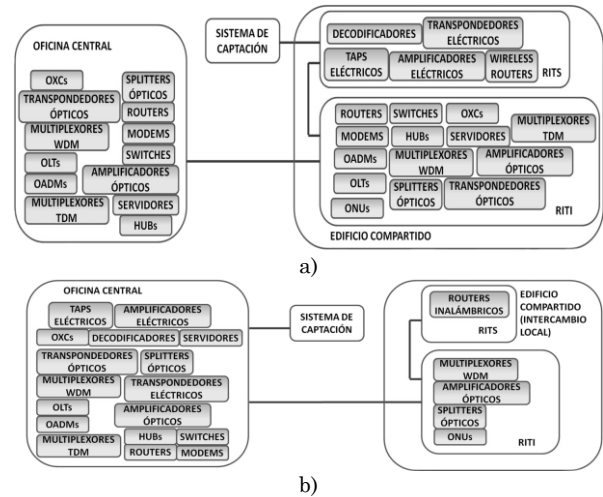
SISTEMA DE CAPTACIÓN

OFICINA CENTRAL
OXCs
SPLITTERS ÓPTICOS
TRANSPONDEDORES ÓPTICOS
ROUTERS
MULTIPLEXORES WDM
MODEMS
OLTs
SWITCHES
OADMs
AMPLIFICADORES ÓPTICOS
MULTIPLEXORES TDM
SERVIDORES
HUBs

DECODIFICADORES
TRANSPONDEDORES ELÉCTRICOS
TAPS ELÉCTRICOS
AMPLIFICADORES ELÉCTRICOS
WIRELESS ROUTERS
RITS

ROUTERS
SWITCHES
OXCs
MODEMS
HUBs
SERVIDORES
MULTIPLEXORES TDM
OADMs
MULTIPLEXORES WDM
AMPLIFICADORES ÓPTICOS
OLTs
SPLITTERS ÓPTICOS
TRANSPONDEDORES ÓPTICOS
ONUs
RITI
EDIFICIO COMPARTIDO

a)

OFICINA CENTRAL
TAPS ELÉCTRICOS
AMPLIFICADORES ELÉCTRICOS
OXCs
DECODIFICADORES
SERVIDORES
TRANSPONDEDORES ÓPTICOS
SPLITTERS ÓPTICOS
MULTIPLEXORES WDM
TRANSPONDEDORES ELÉCTRICOS
OLTs
AMPLIFICADORES ÓPTICOS
OADMs
MULTIPLEXORES TDM
HUBs
SWITCHES
ROUTERS
MODEMS

SISTEMA DE CAPTACIÓN

ROUTERS INALÁMBRICOS
RITS
EDIFICIO COMPARTIDO (INTERCAMBIO LOCAL)
MULTIPLEXORES WDM
AMPLIFICADORES ÓPTICOS
SPLITTERS ÓPTICOS
ONUs
RITI

b)